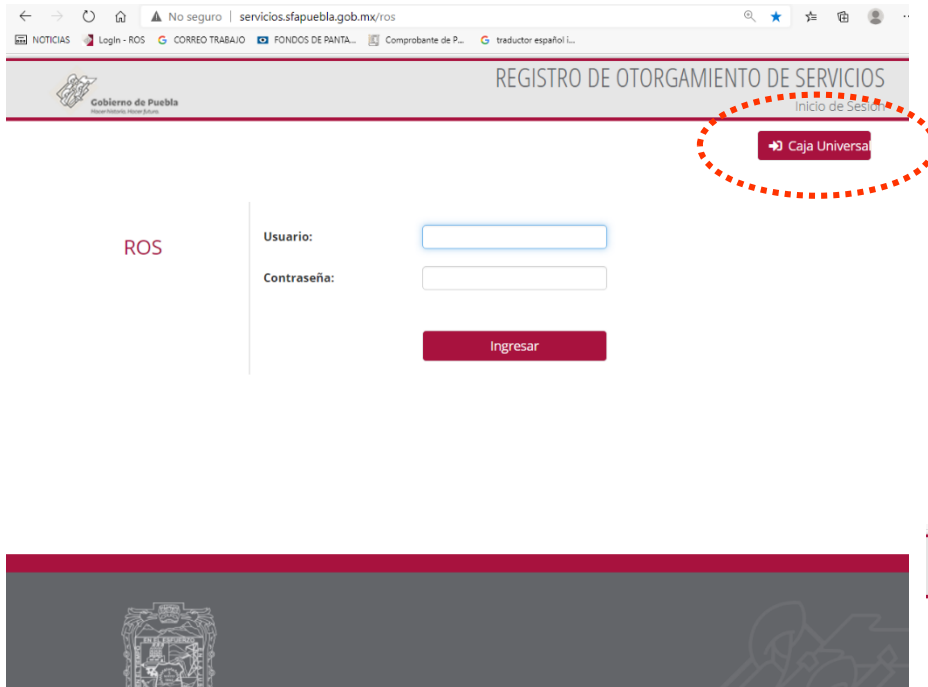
No seguro | servicios.sfapuebla.gob.mx/ros

NOTICIAS LogIn - ROS CORREO TRABAJO FONDOS DE PANTA... Comprobante de P... traductor español i...

Gobierno de Puebla
Hacer historia. Hacer futuro.

REGISTRO DE OTORGAMIENTO DE SERVICIOS

Inicio de Sesión

Caja Universal

ROS

Usuario:

Contraseña:

Ingresar